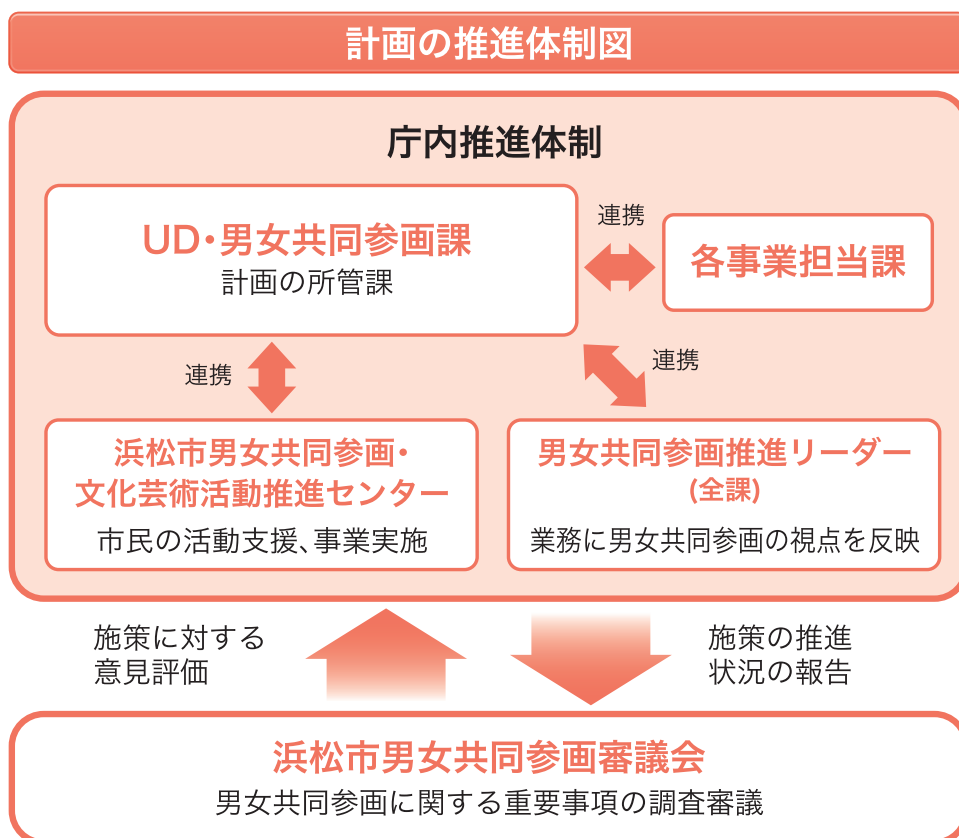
計画の推進体制図

庁内推進体制

UD・男女共同参画課
計画の所管課

連携

各事業担当課

連携

連携

浜松市男女共同参画・
文化芸術活動推進センター
市民の活動支援、事業実施

男女共同参画推進リーダー
(全課)
業務に男女共同参画の視点を反映

施策に対する
意見評価

施策の推進
状況の報告

浜松市男女共同参画審議会
男女共同参画に関する重要事項の調査審議